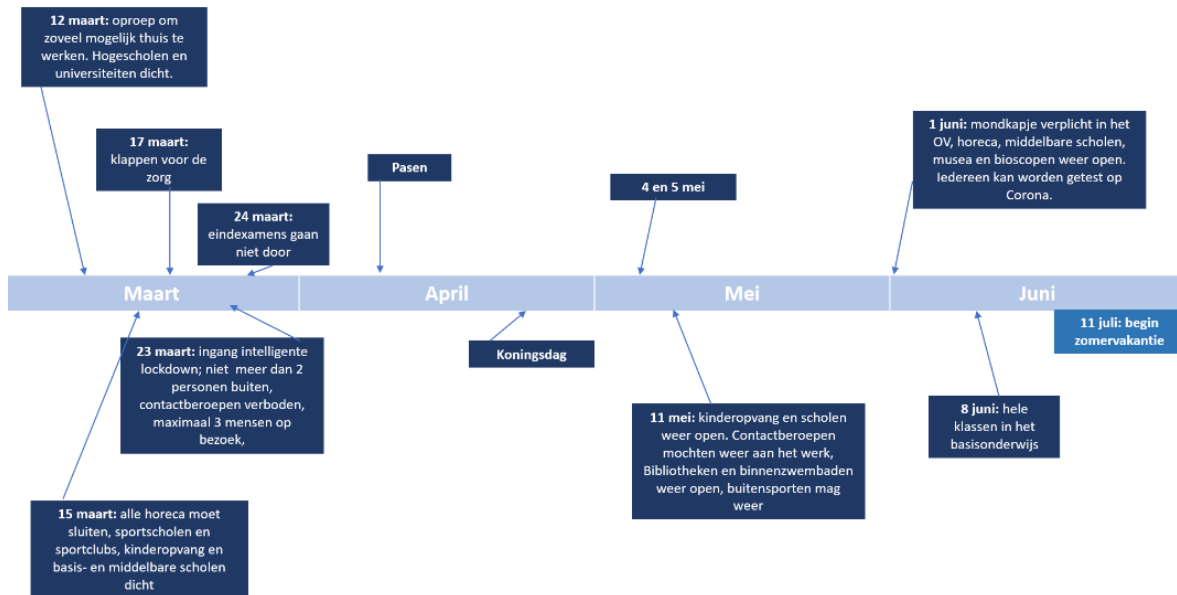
**12 maart:** oproep om zoveel mogelijk thuis te werken. Hogescholen en universiteiten dicht.

**17 maart:** klappen voor de zorg

**24 maart:** eindexamens gaan niet door

Pasen

4 en 5 mei

**1 juni:** mondkapje verplicht in het OV, horeca, middelbare scholen, musea en bioscopen weer open. Iedereen kan worden getest op Corona.

Maart

April

Mei

Juni

**11 juli: begin zomervakantie**

**23 maart:** ingang intelligente lockdown; niet meer dan 2 personen buiten, contactberoepen verboden, maximaal 3 mensen op bezoek,

Koningsdag

**11 mei:** kinderopvang en scholen weer open. Contactberoepen mochten weer aan het werk, Bibliotheken en binnenzwembaden weer open, buitensporten mag weer

**8 juni:** hele klassen in het basisonderwijs

**15 maart:** alle horeca moet sluiten, sportscholen en sportclubs, kinderopvang en basis- en middelbare scholen dicht